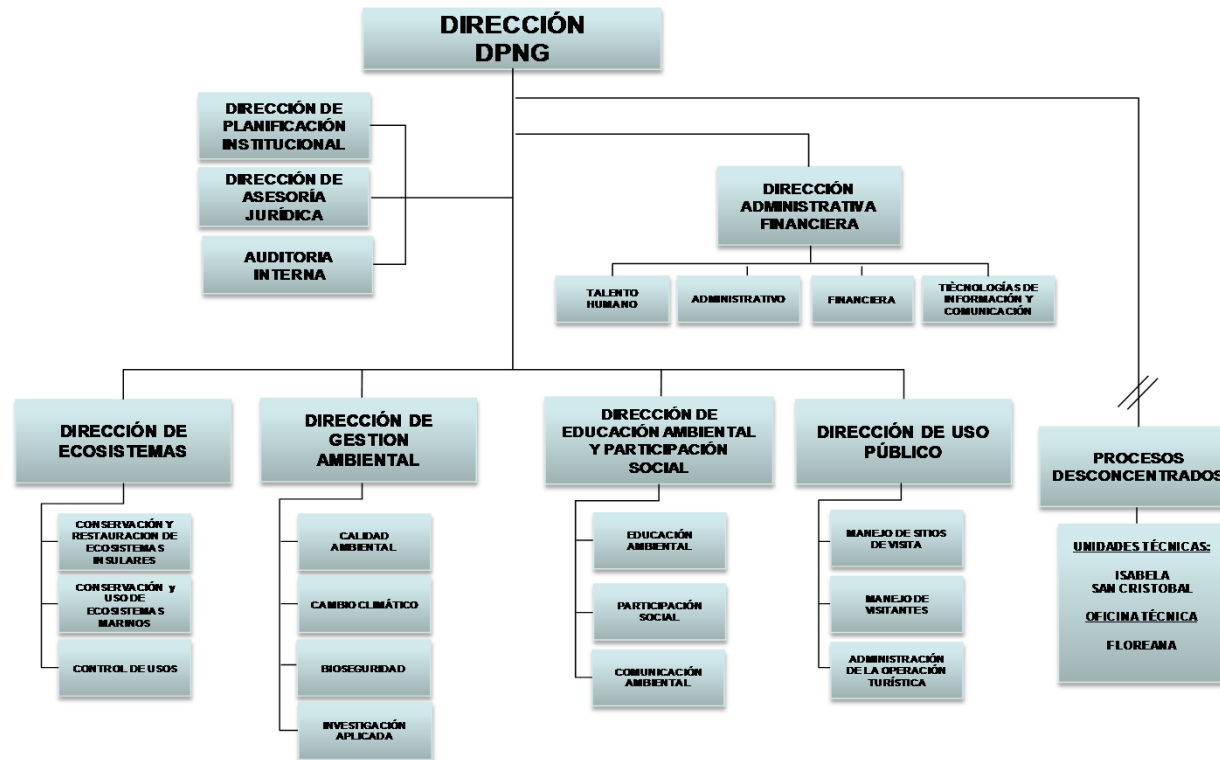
DIRECCIÓN DPNG

DIRECCIÓN DE PLANIFICACIÓN INSTITUCIONAL

DIRECCIÓN DE ASESORÍA JURÍDICA

AUDITORIA INTERNA

DIRECCIÓN ADMINISTRATIVA FINANCIERA

TALENTO HUMANO

ADMINISTRATIVO

FINANCIERA

TECNOLOGÍAS DE INFORMACIÓN Y COMUNICACIÓN

DIRECCIÓN DE ECOSISTEMAS

CONSERVACIÓN Y RESTAURACION DE ECOSISTEMAS INSULARES

CONSERVACIÓN y USO DE ECOSISTEMAS MARINOS

CONTROL DE USOS

DIRECCIÓN DE GESTION AMBIENTAL

CALIDAD AMBIENTAL

CAMBIO CLIMÁTICO

BIOSEGURIDAD

INVESTIGACIÓN APLICADA

DIRECCIÓN DE EDUCACIÓN AMBIENTAL Y PARTICIPACIÓN SOCIAL

EDUCACIÓN AMBIENTAL

PARTICIPACIÓN SOCIAL

COMUNICACIÓN AMBIENTAL

DIRECCIÓN DE USO PÚBLICO

MANEJO DE SITIOS DE VISITA

MANEJO DE VISITANTES

ADMINISTRACIÓN DE LA OPERACIÓN TURÍSTICA

PROCESOS DESCONCENTRADOS

UNIDADES TÉCNICAS:

ISABELA
SAN CRISTOBAL

OFICINA TÉCNICA

FLOREANA